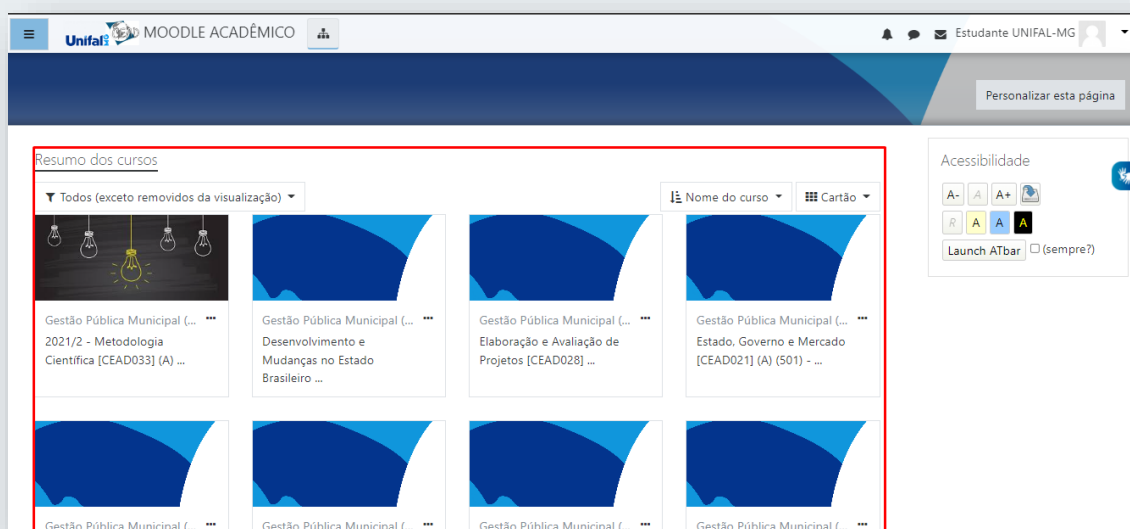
Unifal MOODLE ACADÊMICO

Estudante UNIFAL-MG

Personalizar esta página

Resumo dos cursos

Todos (exceto removidos da visualização)

Nome do curso

Cartão

Gestão Pública Municipal (...

2021/2 - Metodologia Científica [CEAD033] (A) ...

Gestão Pública Municipal (...

Desenvolvimento e Mudanças no Estado Brasileiro ...

Gestão Pública Municipal (...

Elaboração e Avaliação de Projetos [CEAD028] ...

Gestão Pública Municipal (...

Estado, Governo e Mercado [CEAD021] (A) (501) - ...

Gestão Pública Municipal (...

Gestão Pública Municipal (...

Gestão Pública Municipal (...

Gestão Pública Municipal (...

Acessibilidade

A- A A+

R A A A

Launch ATbar (sempre?)